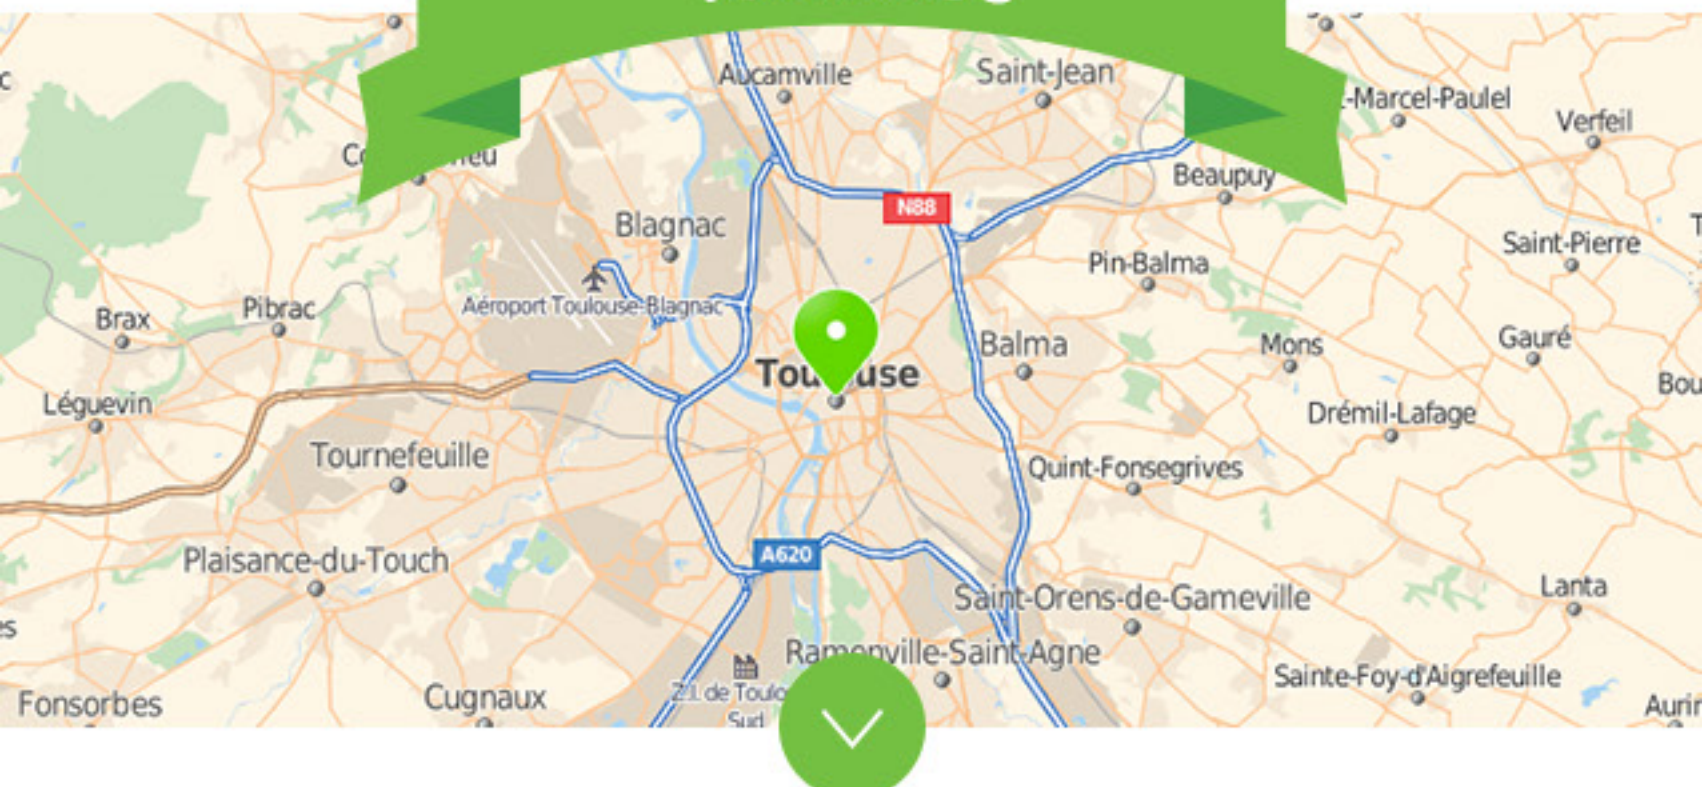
Aucamville

Saint-Jean

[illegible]-Marcel-Paulel

Verfeil

C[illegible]eu

Beaupuy

N88

Blagnac

Saint-Pierre

Pin-Balma

Aéroport Toulouse-Blagnac

Brax

Pibrac

Balma

Mons

Gauré

Tou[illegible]use

Léguevin

Drémil-Lafage

Tournefeuille

Quint-Fonsegrives

Plaisance-du-Touch

A620

Lanta

Saint-Orens-de-Gameville

Ram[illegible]ville-Saint-Agne

Sainte-Foy-d'Aigrefeuille

Fonsorbes

Cugnaux

Z.I. de Toulo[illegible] Sud